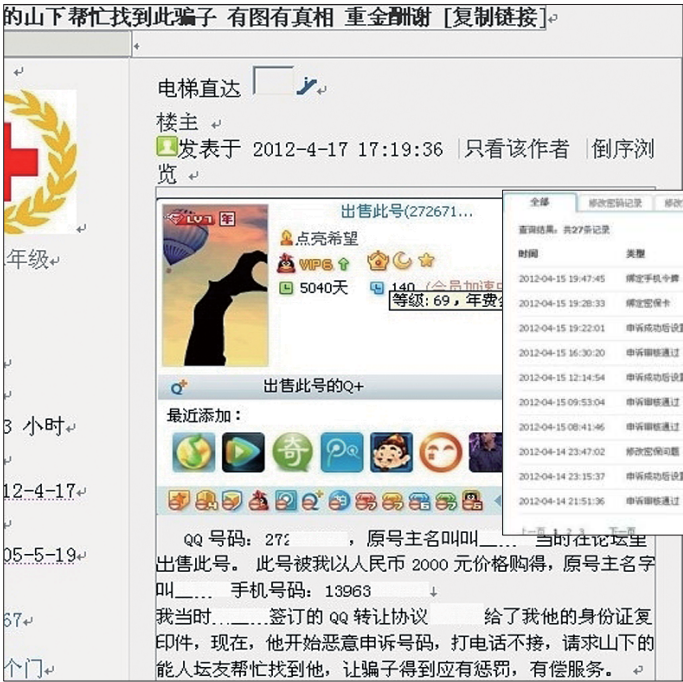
的山下帮忙找到此骗子 有图有真相 重金酬谢 [复制链接]

年级

3 小时

12-4-17

05-5-19

67

个门

电梯直达

楼主

发表于 2012-4-17 17:19:36 | 只看该作者 | 倒序浏览

出售此号(272671...

点亮希望

VIP6

5040天

140 (会员加速中)

等级: 69，年费会

出售此号的Q+

最近添加：

全部 | 修改密码记录 | 修改

查询结果：共27条记录

| 时间 | 类型 |
|---|---|
| 2012-04-15 19:47:45 | 绑定手机令牌 |
| 2012-04-15 19:28:33 | 绑定密保卡 |
| 2012-04-15 19:22:01 | 申诉成功后设置 |
| 2012-04-15 16:30:20 | 申诉审核通过 |
| 2012-04-15 12:14:54 | 申诉成功后设置 |
| 2012-04-15 09:53:04 | 申诉审核通过 |
| 2012-04-15 08:41:46 | 申诉审核通过 |
| 2012-04-14 23:47:02 | 修改密保问题 |
| 2012-04-14 23:15:37 | 申诉审核通过 |
| 2012-04-14 21:51:36 | 申诉审核通过 |

上一页 1 2 3 下一页

QQ 号码：272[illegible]，原号主名叫叫…… 当时在论坛里出售此号。此号被我以人民币 2000 元价格购得，原号主名字叫…… 手机号码：13963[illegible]

我当时……签订的 QQ 转让协议 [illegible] 给了我他的身份证复印件，现在，他开始恶意申诉号码，打电话不接，请求山下的能人坛友帮忙找到他，让骗子得到应有惩罚，有偿服务。